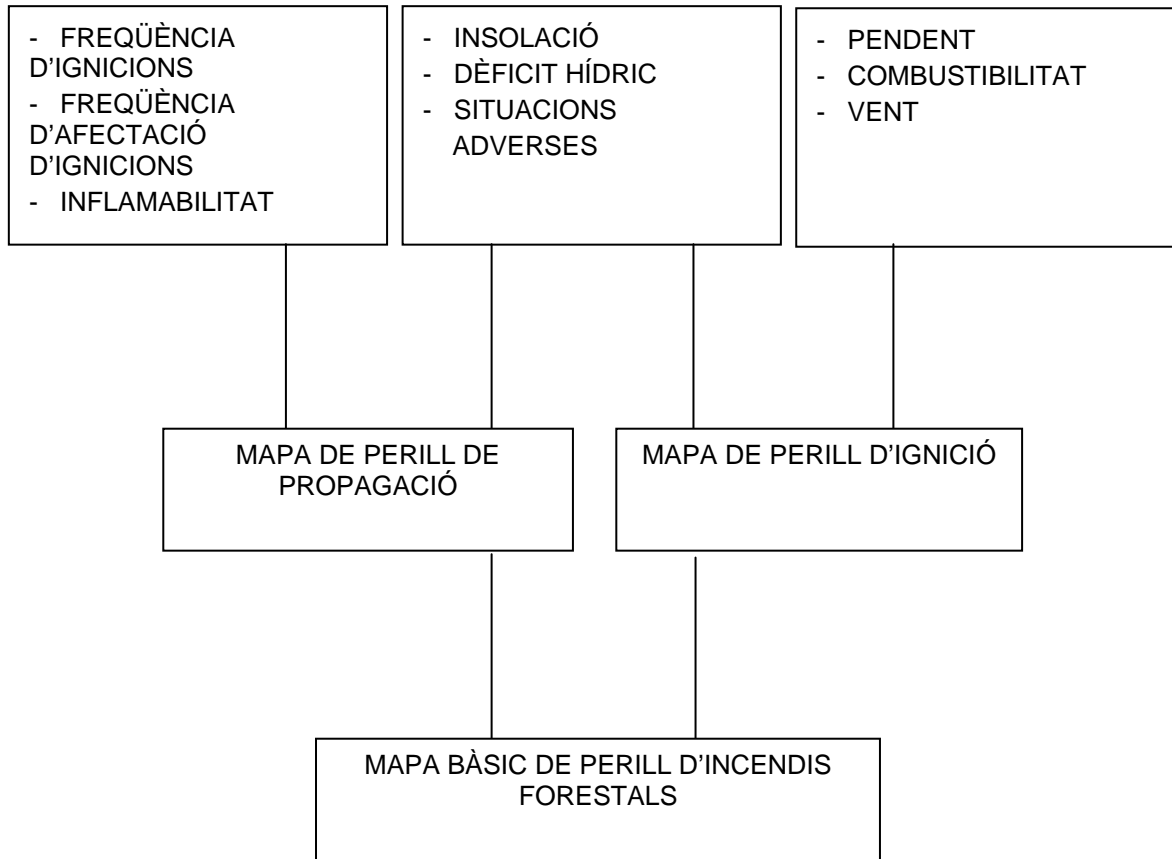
- FREQÜÈNCIA D'IGNICIONS
- FREQÜÈNCIA D'AFECTACIÓ D'IGNICIONS
- INFLAMABILITAT

- INSOLACIÓ
- DÈFICIT HÍDRIC
- SITUACIONS ADVERSES

- PENDENT
- COMBUSTIBILITAT
- VENT

MAPA DE PERILL DE PROPAGACIÓ

MAPA DE PERILL D'IGNICIÓ

MAPA BÀSIC DE PERILL D'INCENDIS FORESTALS